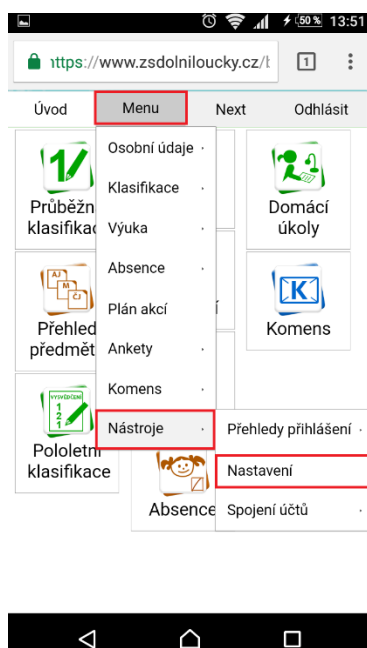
50 % 13:51

https://www.zsdolniloucky.cz/t

1

Úvod

Menu

Next

Odhlásit

Průběžn klasifikac

Osobní údaje

Klasifikace

Výuka

Absence

Plán akcí

Ankety

Komens

Nástroje

Domácí úkoly

AJ M ČJ

Přehled předmět

K

Komens

VYSVĚDČENÍ 1 2 1

Pololetní klasifikace

Absence

Přehledy přihlášení

Nastavení

Spojení účtů